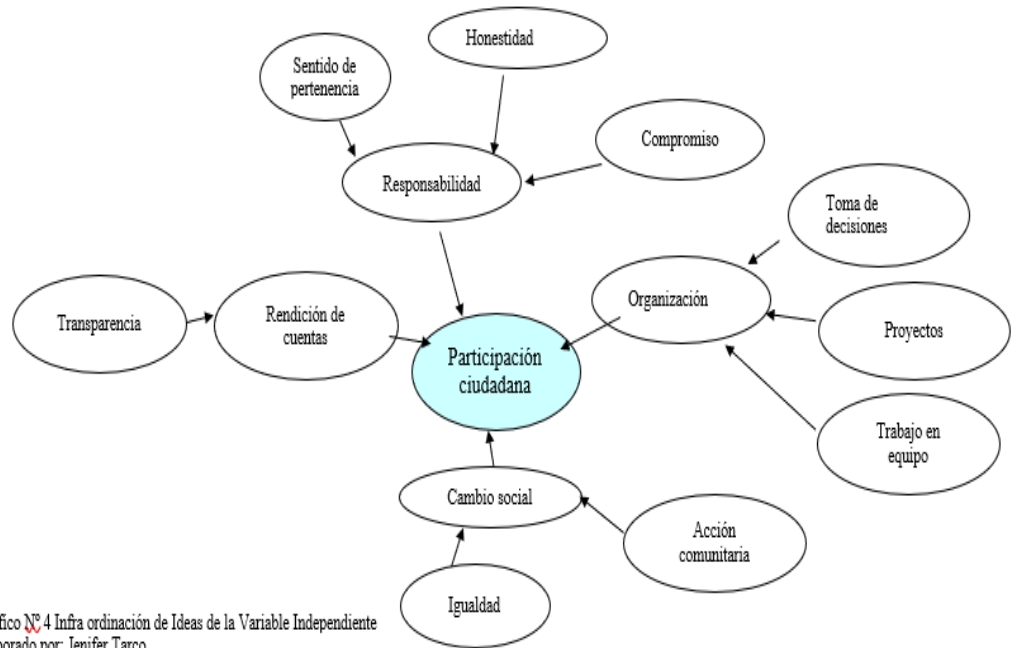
Honestidad

Sentido de pertenencia

Compromiso

Responsabilidad

Toma de decisiones

Organización

Transparencia

Rendición de cuentas

Proyectos

Participación ciudadana

Trabajo en equipo

Cambio social

Acción comunitaria

Igualdad

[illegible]fico Nº 4 Infra ordinación de Ideas de la Variable Independiente
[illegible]borado por: Jenifer Tarco